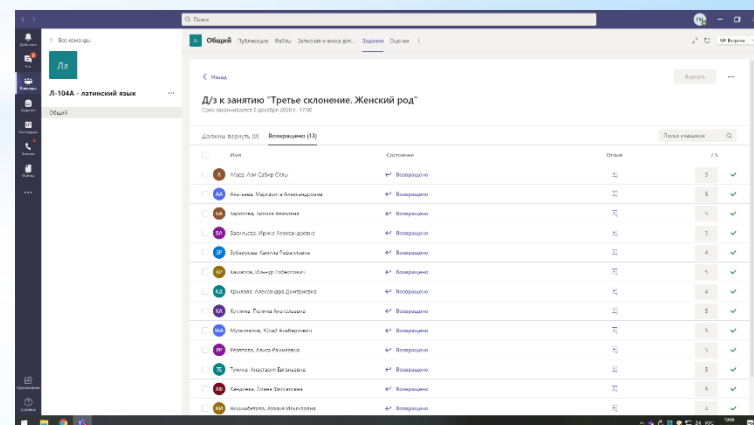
Поиск

Все команды

Лп

Л-104А - латинский язык

Общий

Общий Публикации Файлы Записная книжка для... Задания Оценки

Назад

Вернуть

Д/з к занятию "Третье склонение. Женский род"

Срок заканчивается 5 декабря 2020 г., 17:00

Должны вернуть (0) Возвращено (13)

Поиск учащихся

| Имя | Состояние | Отзыв | /5 |
|---|---|---|---|
| Агаев, Али Сабир Оглы | Возвращено | | 5 |
| Ананьева, Маргарита Александровна | Возвращено | | 5 |
| Бирюкова, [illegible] | Возвращено | | 5 |
| Васильева, Ирина Александровна | Возвращено | | 5 |
| Зубарева, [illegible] | Возвращено | | 4 |
| Кичкинов, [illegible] | Возвращено | | 5 |
| Крылова, Александра Дмитриевна | Возвращено | | 4 |
| Кузьмина, Полина Анатольевна | Возвращено | | 5 |
| Мухаметов, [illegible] | Возвращено | | 5 |
| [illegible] | Возвращено | | 5 |
| Тучина, Анастасия Евгеньевна | Возвращено | | 5 |
| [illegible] | Возвращено | | 5 |
| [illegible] | Возвращено | | 4 |